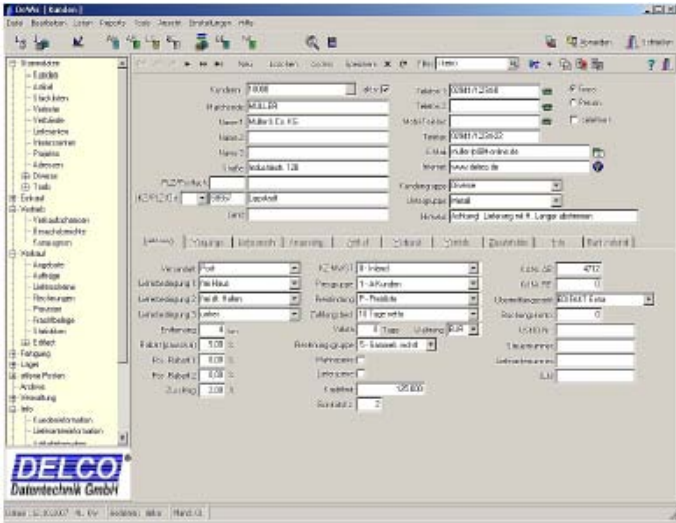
DeWin [ Kunden ]

Datei Bearbeiten Listen Reports Tools Ansicht Einstellungen Hilfe

Schnellen Schließen

Neu Löschen Suchen Speichern Filter

Stammdaten
Kunden
Artikel
Stücklisten
Vertreter
Verbände
Lieferanten
Hersteller
Projekte
Adressen
Diverse
Tools
Einkauf
Verkauf
Verkaufsschreiben
Provisionsberichte
Kassageren
Vorkauf
Angebote
Aufträge
Lieferscheine
Rechnungen
Proforma
Frachtbelege
Statistiken
Einfach
Fertigung
Lager
offene Posten
Archive
Verwaltung
Info
Kundeninformation
Lieferanteninformation
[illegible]

Kundennr. 10000 aktiv
Matchcode MÜLLER
Name 1 Müller & Co. KG
Name 2
Name 3
Straße Industriestr. 128
PLZ/Postfach
Kz/PLZ/Ort 58097 Lippstadt
Land

Telefon 1 02941/12345
Telefon 2
Mobiltelefon
Telefax 02941/123432
E-Mail mueller@t-online.de
Internet www.delco.de
Kundengruppe Diverse
Untergruppe Metall
Hinweis Achtung! Lieferung mit R. Lange abstimmen

Firma
Person
Interessent

Lieferung | Zahlungen | Ansprech. | Finanzierung | Zettel | Kontakt | Statistik | Zusatzfelder | Info | Bankverbindung

Versandart Post
Lieferbedingung 1 Frei Haus
Lieferbedingung 2 Frei dt. Hafen
Lieferbedingung 3 Lieferr
Entfernung 4 km
Rabatt (pauschal) 5,00 %
Pos. Rabatt 1 0,00 %
Pos. Rabatt 2 0,00 %
Zuschlag 3,00 %

KZ MwSt. 0 - Inland
Preisgruppe 1 - A-Kunden
Preisbindung P - Preisliste
Zahlungsziel 10 Tage netto
Valuta 0 Tage Währung EUR
Provisionsgruppe 5 - Standard
Mahnsperre
Liefersperre
Kreditlimit 125.000
Kontoauszug 2

Kons. Nr. 4712
Kons. Ref. 0
Übermittlungsart EDIFACT Extra
Rechnungsnr. 0
UStID-Nr.
Steuernummer
Lieferantennummer
ILN

DELCO
Datentechnik GmbH

Datum 12.10.2007 Benutzer: delco Mand. 01